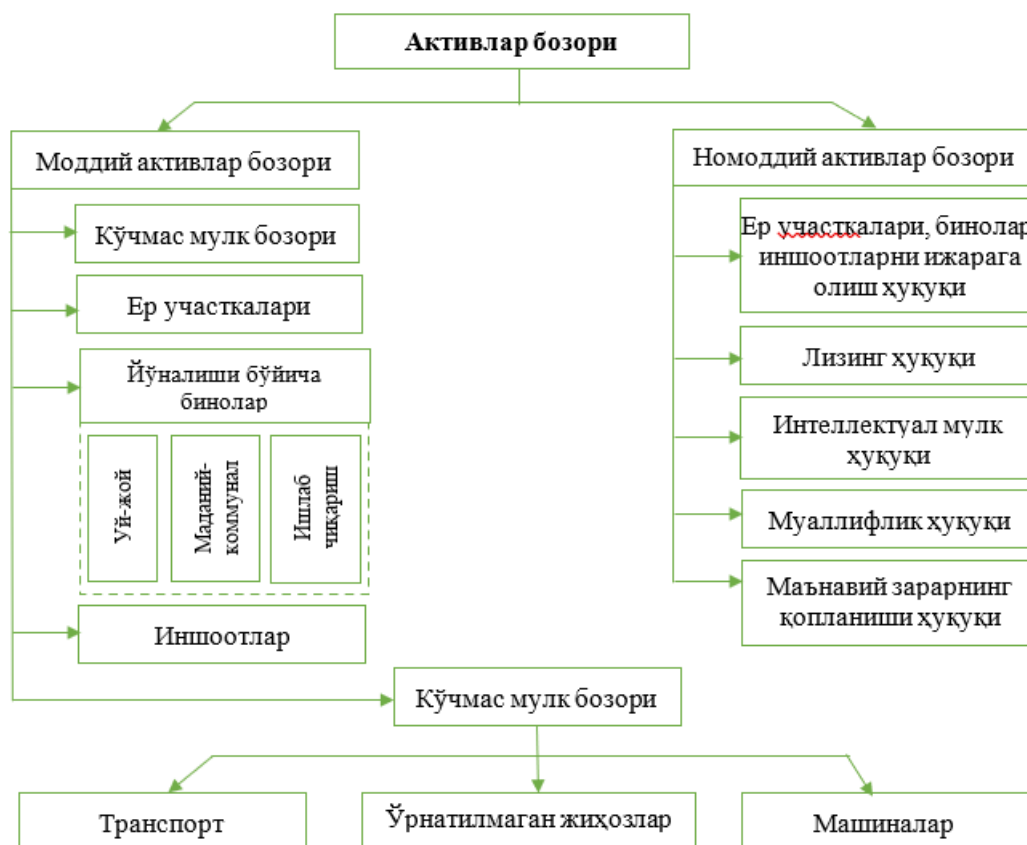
Активлар бозори

Моддий активлар бозори

Кўчмас мулк бозори

Ер участкалари

Йўналиши бўйича бинолар

Уй-жой

Маданий-коммунал

Ишлаб чиқариш

Иншоотлар

Номоддий активлар бозори

Ер участкалари, бинолар иншоотларни ижарага олиш ҳуқуқи

Лизинг ҳуқуқи

Интеллектуал мулк ҳуқуқи

Муаллифлик ҳуқуқи

Маънавий зарарнинг қопланиши ҳуқуқи

Кўчмас мулк бозори

Транспорт

Ўрнатилмаган жиҳозлар

Машиналар